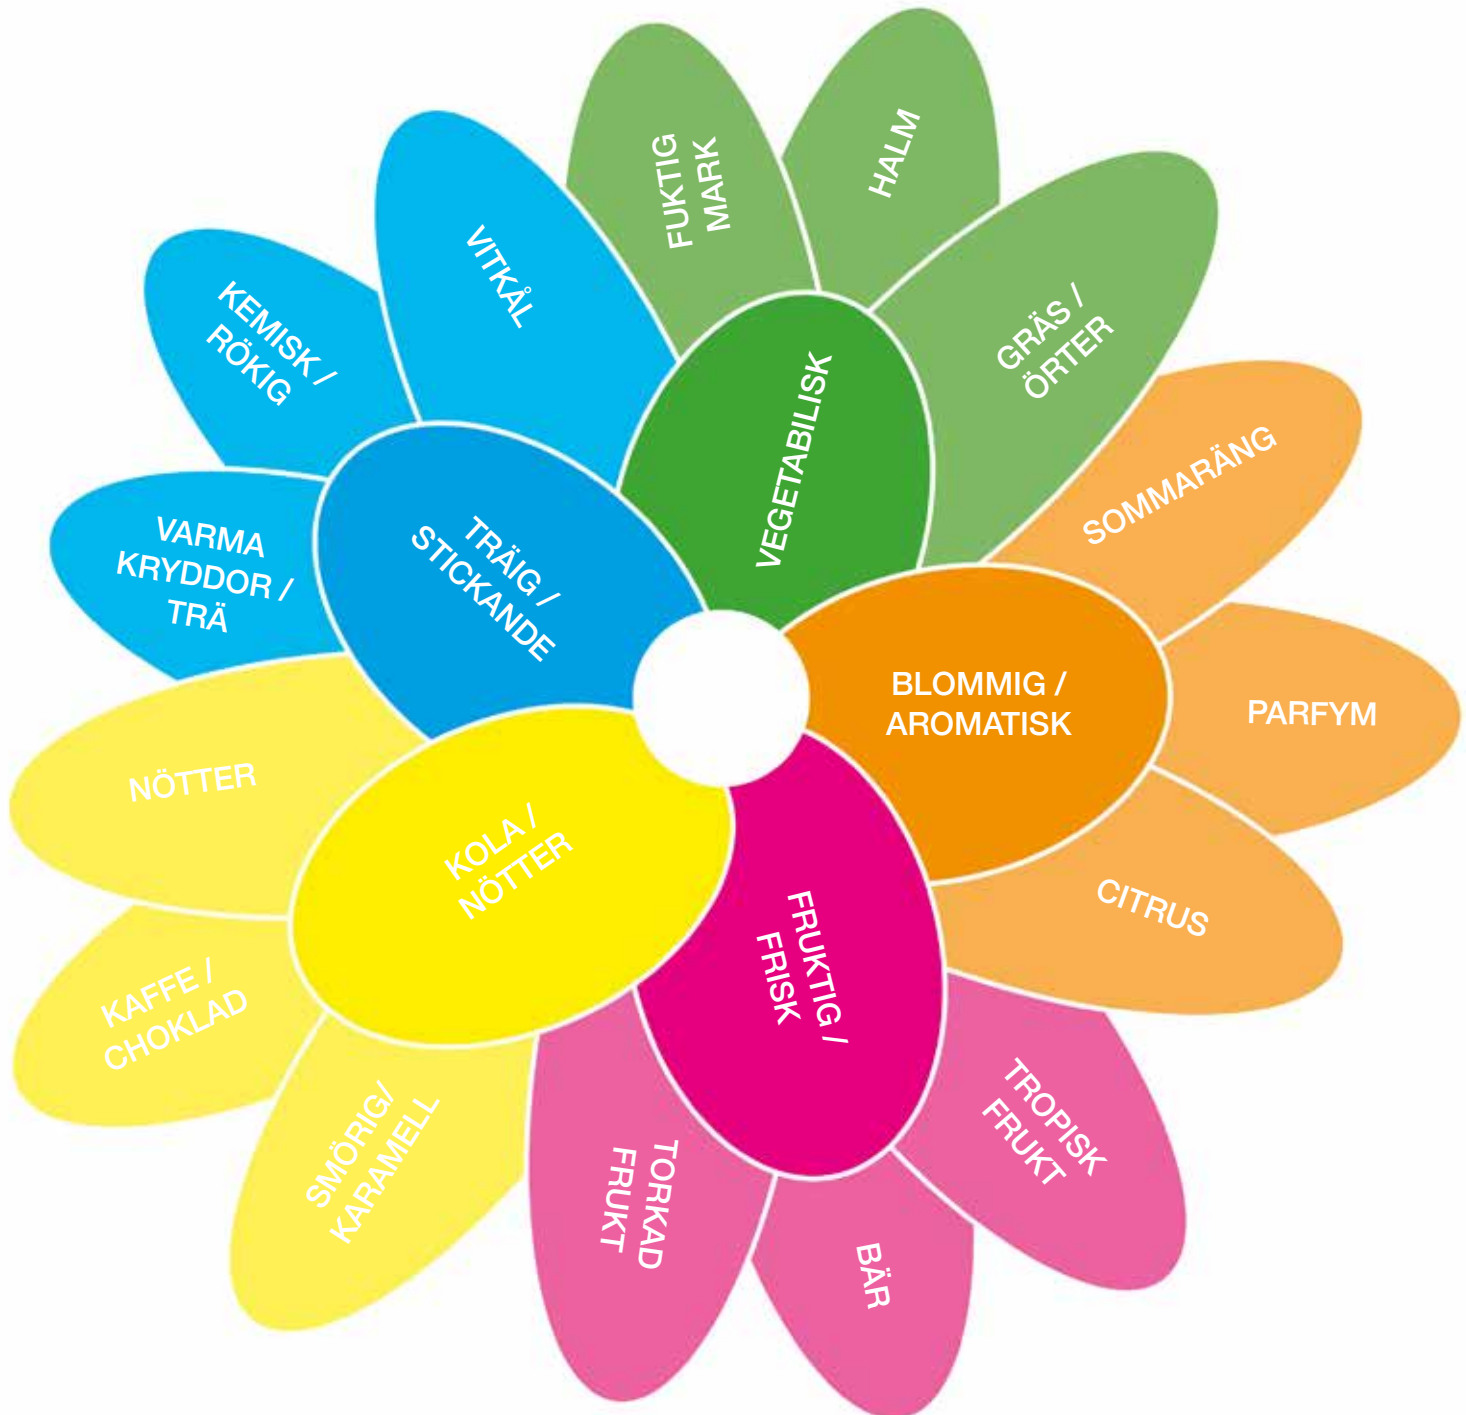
VEGETABILISK

FUKTIG MARK

HALM

GRÄS / ÖRTER

BLOMMIG / AROMATISK

SOMMARÄNG

PARFYM

CITRUS

FRUKTIG / FRISK

TROPISK FRUKT

BÄR

TORKAD FRUKT

KOLA / NÖTTER

SMÖRIG/ KARAMELL

KAFFE / CHOKLAD

NÖTTER

TRÄIG / STICKANDE

VARMA KRYDDOR / TRÄ

KEMISK / RÖKIG

VITKÅL